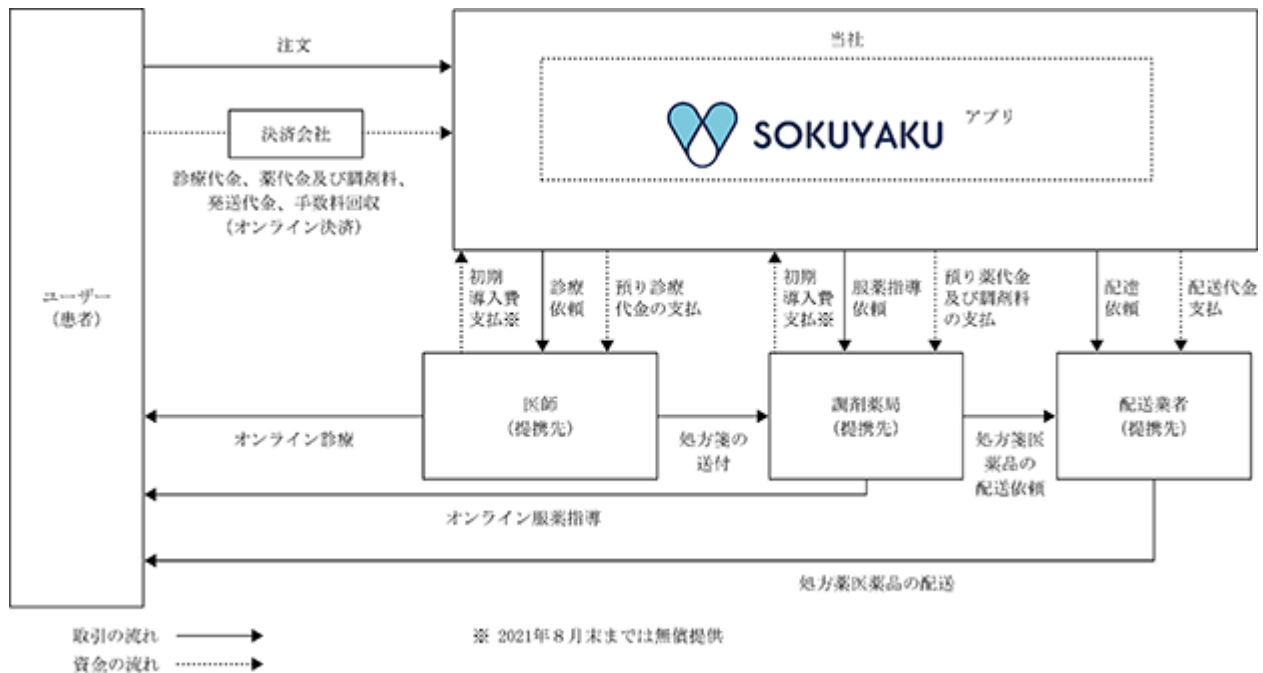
当社

SOKUYAKU アプリ

注文

決済会社

診療代金、薬代金及び調剤料、発送代金、手数料回収（オンライン決済）

ユーザー（患者）

初期導入費支払※

診療依頼

預り診療代金の支払

初期導入費支払※

服薬指導依頼

預り薬代金及び調剤料の支払

配達依頼

配送代金支払

医師（提携先）

処方箋の送付

調剤薬局（提携先）

処方薬医薬品の配送依頼

配送業者（提携先）

オンライン診療

オンライン服薬指導

処方薬医薬品の配送

取引の流れ

資金の流れ

※ 2021年８月末までは無償提供